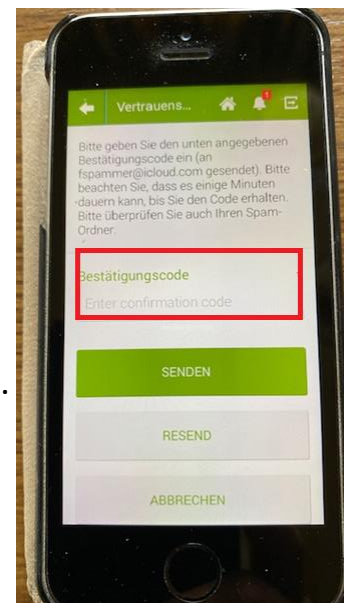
Vertrauens...

1

Bitte geben Sie den unten angegebenen Bestätigungscode ein (an fspammer@icloud.com gesendet). Bitte beachten Sie, dass es einige Minuten dauern kann, bis Sie den Code erhalten. Bitte überprüfen Sie auch Ihren Spam-Ordner.

Bestätigungscode

Enter confirmation code

SENDEN

RESEND

ABBRECHEN